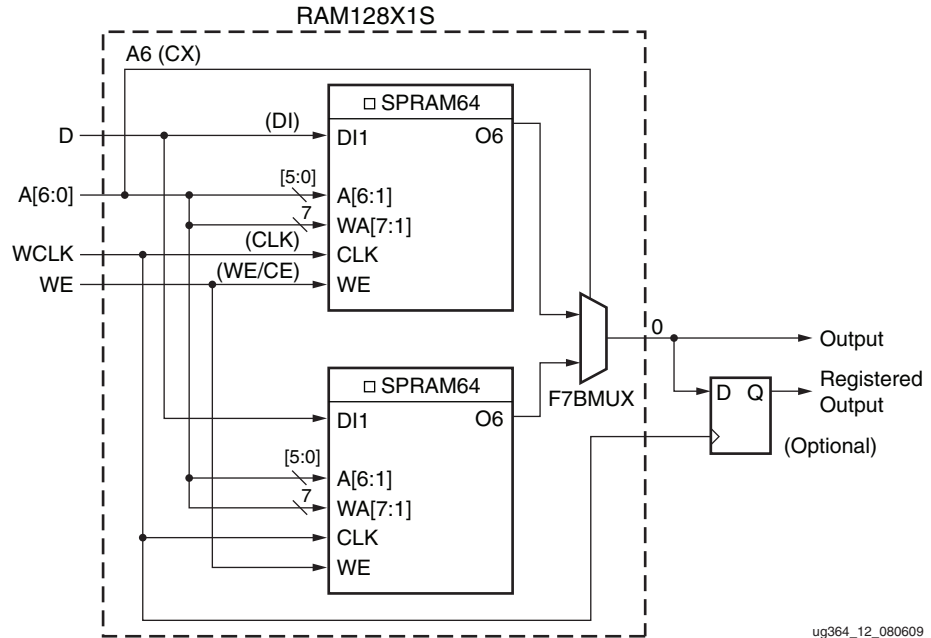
RAM128X1S

A6 (CX)

□ SPRAM64

D

(DI)

DI1

O6

A[6:0]

[5:0]

A[6:1]

7

WA[7:1]

WCLK

(CLK)

CLK

WE

(WE/CE)

WE

0

Output

□ SPRAM64

Registered Output

F7BMUX

D Q

DI1

O6

(Optional)

[5:0]

A[6:1]

7

WA[7:1]

CLK

WE

ug364_12_080609